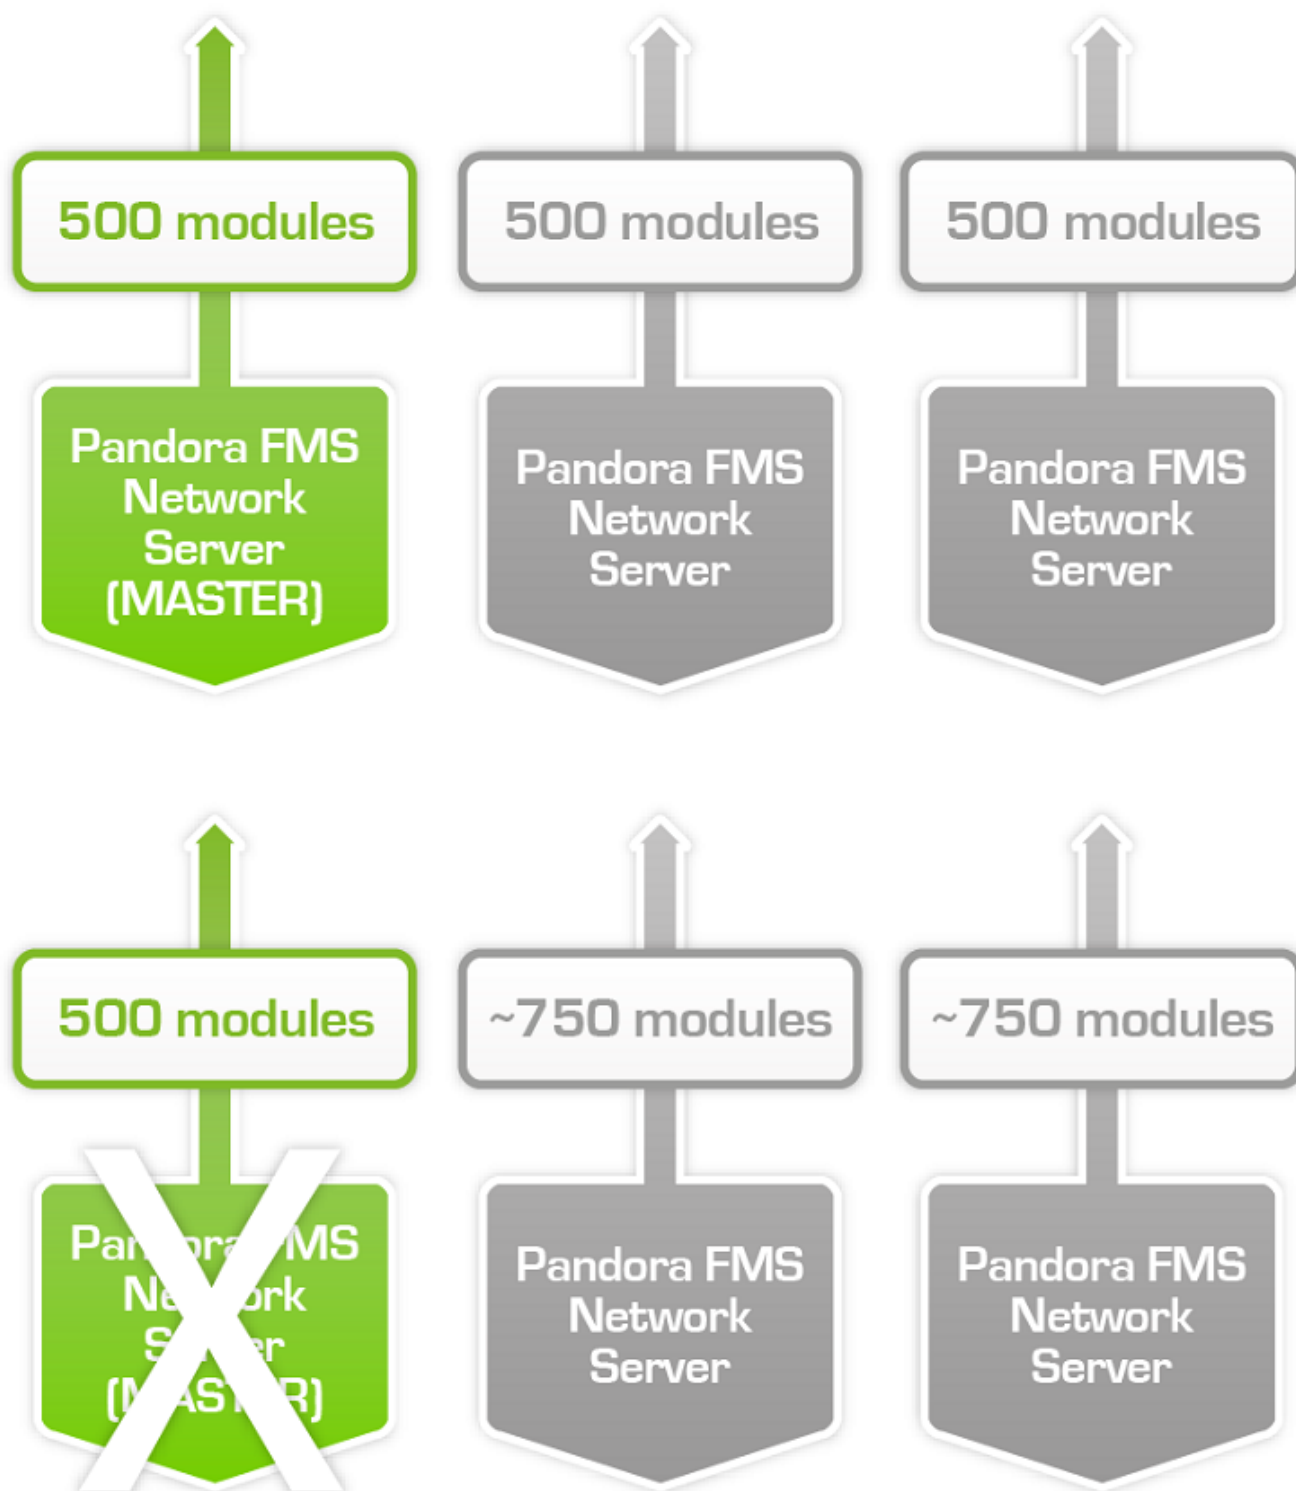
500 modules

Pandora FMS Network Server (MASTER)

500 modules

Pandora FMS Network Server

500 modules

Pandora FMS Network Server

500 modules

Par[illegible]ora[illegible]MS Ne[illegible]ork S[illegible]er (M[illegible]AST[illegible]R)

~750 modules

Pandora FMS Network Server

~750 modules

Pandora FMS Network Server